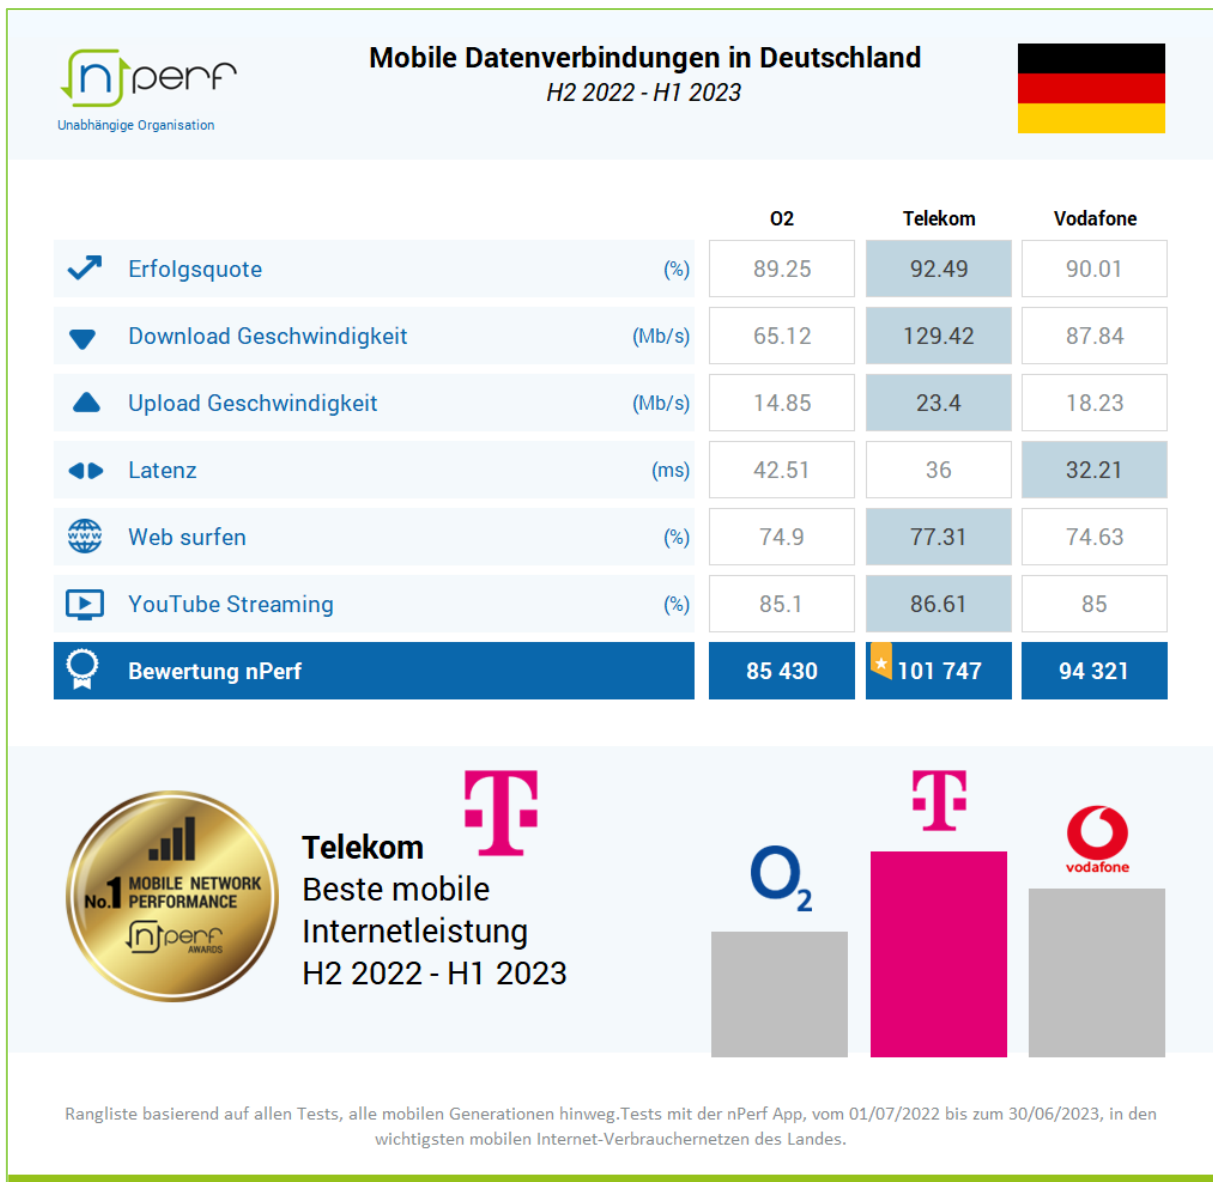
nperf
Unabhängige Organisation

Mobile Datenverbindungen in Deutschland
H2 2022 - H1 2023

| | | O2 | Telekom | Vodafone |
|---|---|---|---|---|
| Erfolgsquote | (%) | 89.25 | 92.49 | 90.01 |
| Download Geschwindigkeit | (Mb/s) | 65.12 | 129.42 | 87.84 |
| Upload Geschwindigkeit | (Mb/s) | 14.85 | 23.4 | 18.23 |
| Latenz | (ms) | 42.51 | 36 | 32.21 |
| Web surfen | (%) | 74.9 | 77.31 | 74.63 |
| YouTube Streaming | (%) | 85.1 | 86.61 | 85 |
| Bewertung nPerf | | 85 430 | 101 747 | 94 321 |

No.1 MOBILE NETWORK PERFORMANCE
nperf AWARDS

Telekom
Beste mobile Internetleistung
H2 2022 - H1 2023

$O_2$

vodafone

Rangliste basierend auf allen Tests, alle mobilen Generationen hinweg.Tests mit der nPerf App, vom 01/07/2022 bis zum 30/06/2023, in den wichtigsten mobilen Internet-Verbrauchernetzen des Landes.